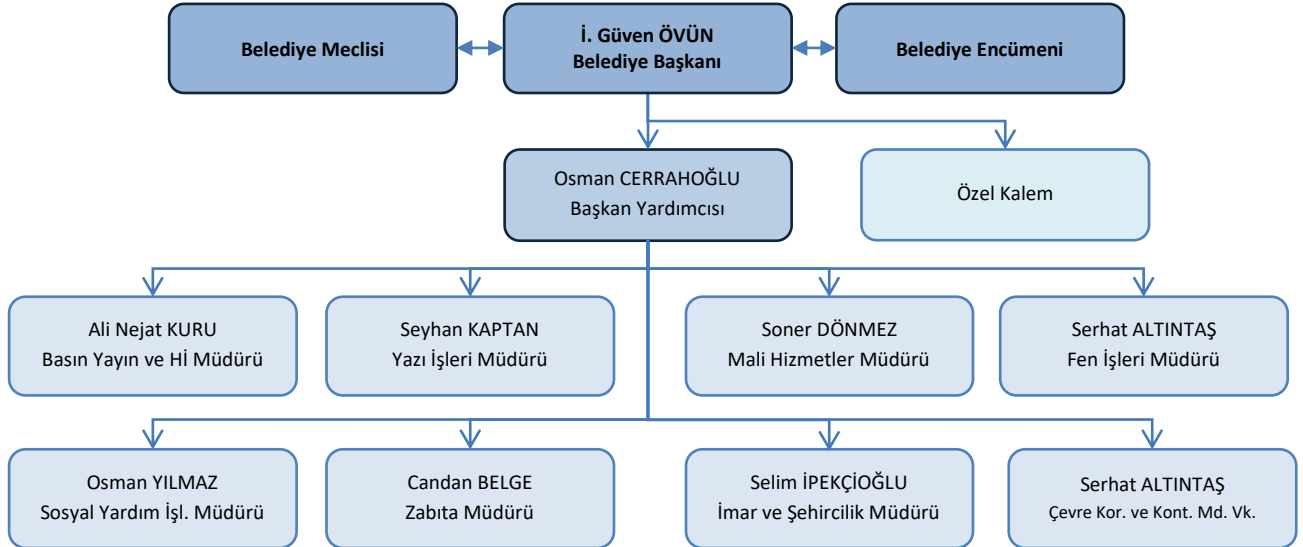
Belediye Meclisi

İ. Güven ÖVÜN
Belediye Başkanı

Belediye Encümeni

Osman CERRAHOĞLU
Başkan Yardımcısı

Özel Kalem

Ali Nejat KURU
Basın Yayın ve Hİ Müdürü

Seyhan KAPTAN
Yazı İşleri Müdürü

Soner DÖNMEZ
Mali Hizmetler Müdürü

Serhat ALTINTAŞ
Fen İşleri Müdürü

Osman YILMAZ
Sosyal Yardım İşl. Müdürü

Candan BELGE
Zabıta Müdürü

Selim İPEKÇİOĞLU
İmar ve Şehircilik Müdürü

Serhat ALTINTAŞ
Çevre Kor. ve Kont. Md. Vk.